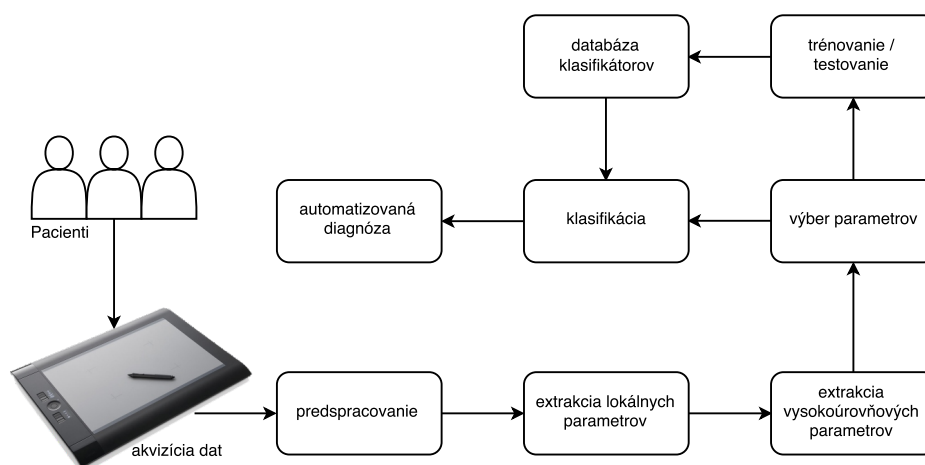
databáza klasifikátorov

trénovanie / testovanie

Pacienti

automatizovaná diagnóza

klasifikácia

výber parametrov

akvizícia dat

predspracovanie

extrakcia lokálnych parametrov

extrakcia vysokoúrovňových parametrov